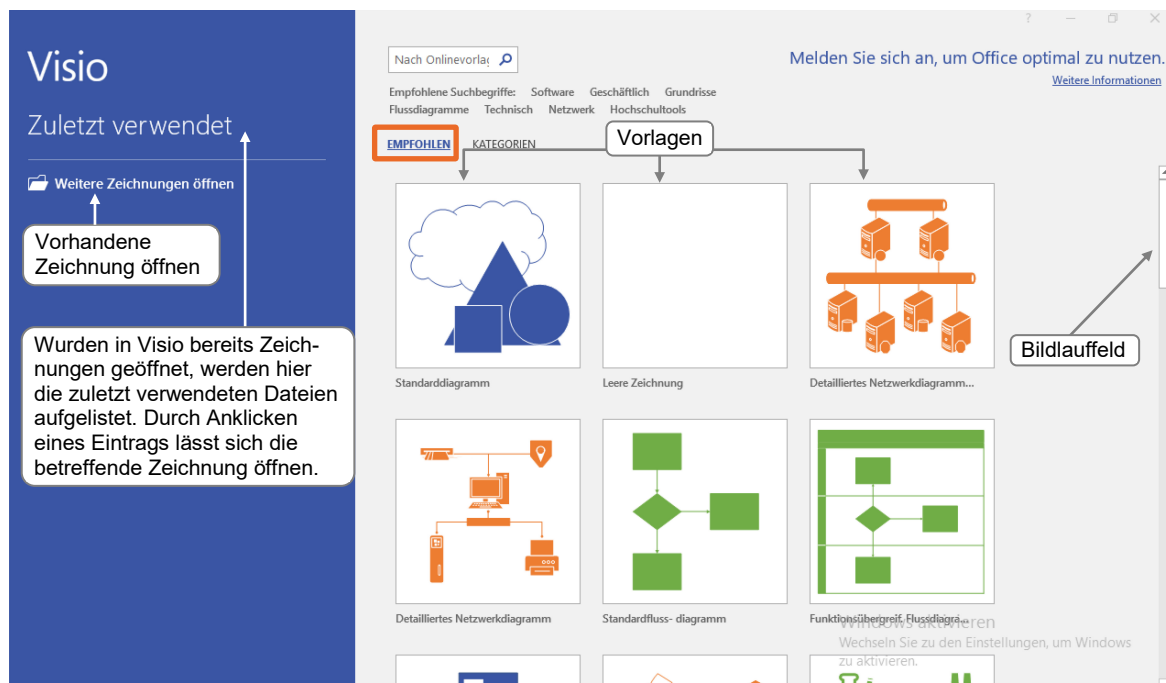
Visio

Zuletzt verwendet

Weitere Zeichnungen öffnen

Vorhandene Zeichnung öffnen

Wurden in Visio bereits Zeichnungen geöffnet, werden hier die zuletzt verwendeten Dateien aufgelistet. Durch Anklicken eines Eintrags lässt sich die betreffende Zeichnung öffnen.

? – ☐ ✕

Nach Onlinevorlag

Melden Sie sich an, um Office optimal zu nutzen.

Weitere Informationen

Empfohlene Suchbegriffe: Software Geschäftlich Grundrisse Flussdiagramme Technisch Netzwerk Hochschultools

EMPFOHLEN KATEGORIEN

Vorlagen

Bildlauffeld

Standarddiagramm

Leere Zeichnung

Detailliertes Netzwerkdiagramm...

Detailliertes Netzwerkdiagramm

Standardfluss- diagramm

Funktionsübergreif. Flussdiagra...

Windows aktivieren

Wechseln Sie zu den Einstellungen, um Windows zu aktivieren.